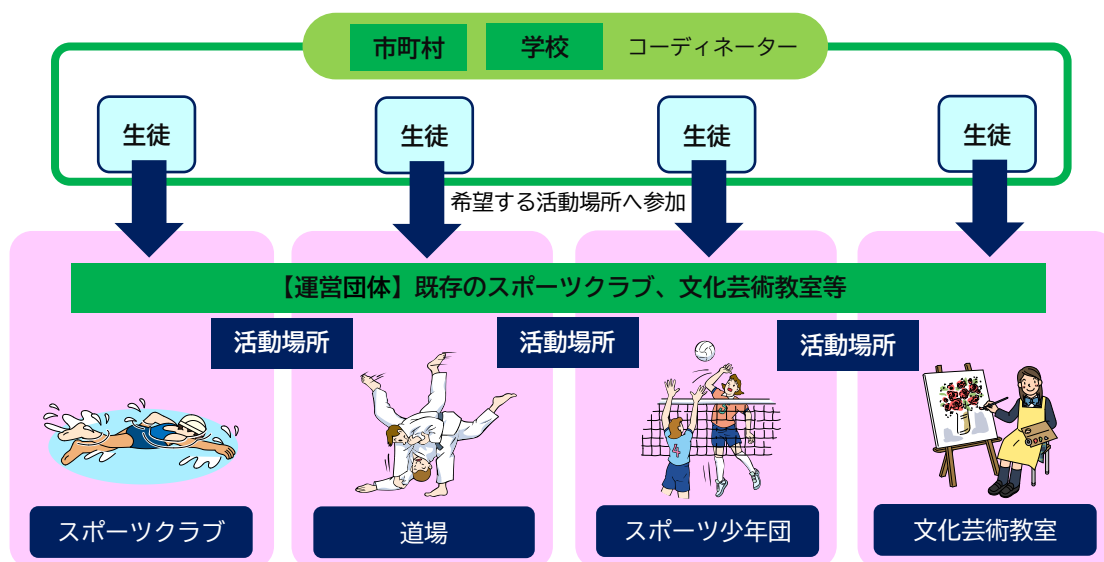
市町村 学校 コーディネーター

生徒 生徒 生徒 生徒

希望する活動場所へ参加

【運営団体】既存のスポーツクラブ、文化芸術教室等

活動場所 活動場所 活動場所

スポーツクラブ

道場

スポーツ少年団

文化芸術教室